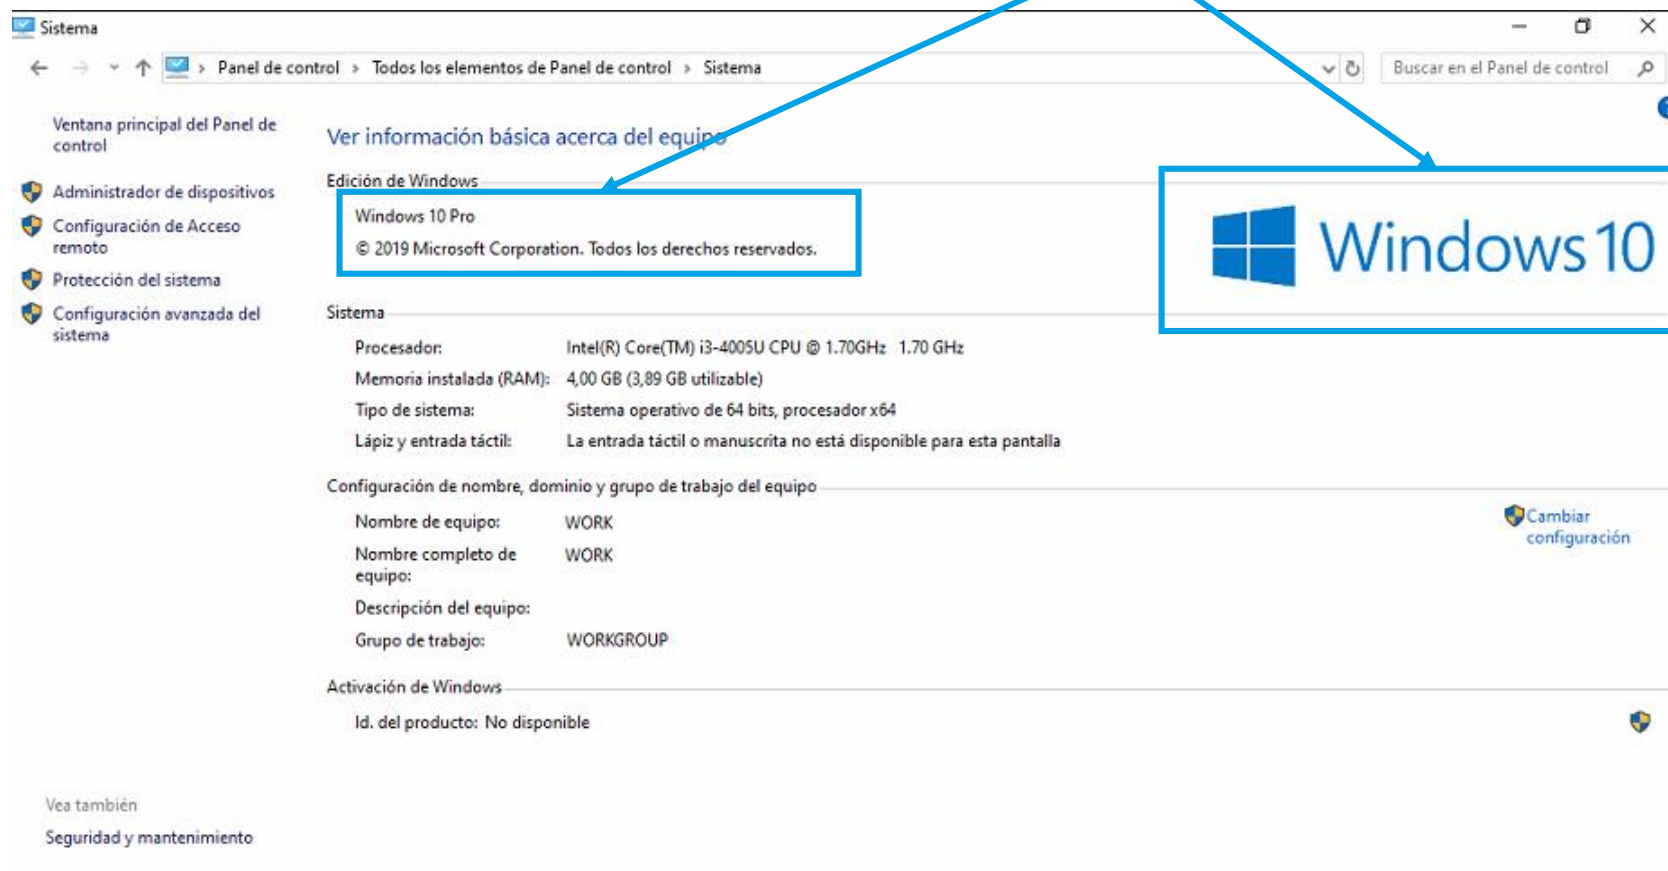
Sistema

Panel de control > Todos los elementos de Panel de control > Sistema

Buscar en el Panel de control

Ventana principal del Panel de control

Administrador de dispositivos

Configuración de Acceso remoto

Protección del sistema

Configuración avanzada del sistema

Ver información básica acerca del equipo

Edición de Windows

Windows 10 Pro

© 2019 Microsoft Corporation. Todos los derechos reservados.

Windows 10

Sistema

| | |
|---|---|
| Procesador: | Intel(R) Core(TM) i3-4005U CPU @ 1.70GHz 1.70 GHz |
| Memoria instalada (RAM): | 4,00 GB (3,89 GB utilizable) |
| Tipo de sistema: | Sistema operativo de 64 bits, procesador x64 |
| Lápiz y entrada táctil: | La entrada táctil o manuscrita no está disponible para esta pantalla |

Configuración de nombre, dominio y grupo de trabajo del equipo

| | |
|---|---|
| Nombre de equipo: | WORK |
| Nombre completo de equipo: | WORK |
| Descripción del equipo: | |
| Grupo de trabajo: | WORKGROUP |

Cambiar configuración

Activación de Windows

Id. del producto: No disponible

Vea también

Seguridad y mantenimiento